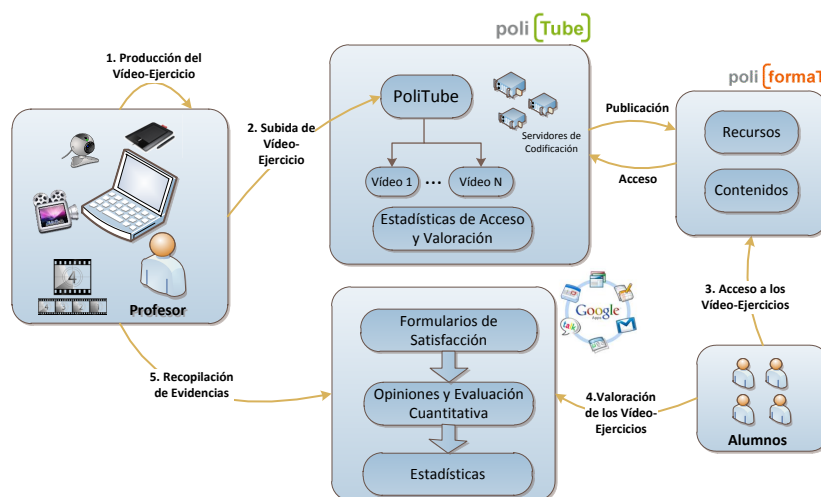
poli [Tube]

poli [formaT

1. Producción del Vídeo-Ejercicio

2. Subida de Vídeo-Ejercicio

PoliTube

Servidores de Codificación

Vídeo 1 ... Vídeo N

Estadísticas de Acceso y Valoración

Publicación

Acceso

Recursos

Contenidos

Profesor

3. Acceso a los Vídeo-Ejercicios

Google

Formularios de Satisfacción

Opiniones y Evaluación Cuantitativa

Estadísticas

5. Recopilación de Evidencias

4.Valoración de los Vídeo-Ejercicios

Alumnos